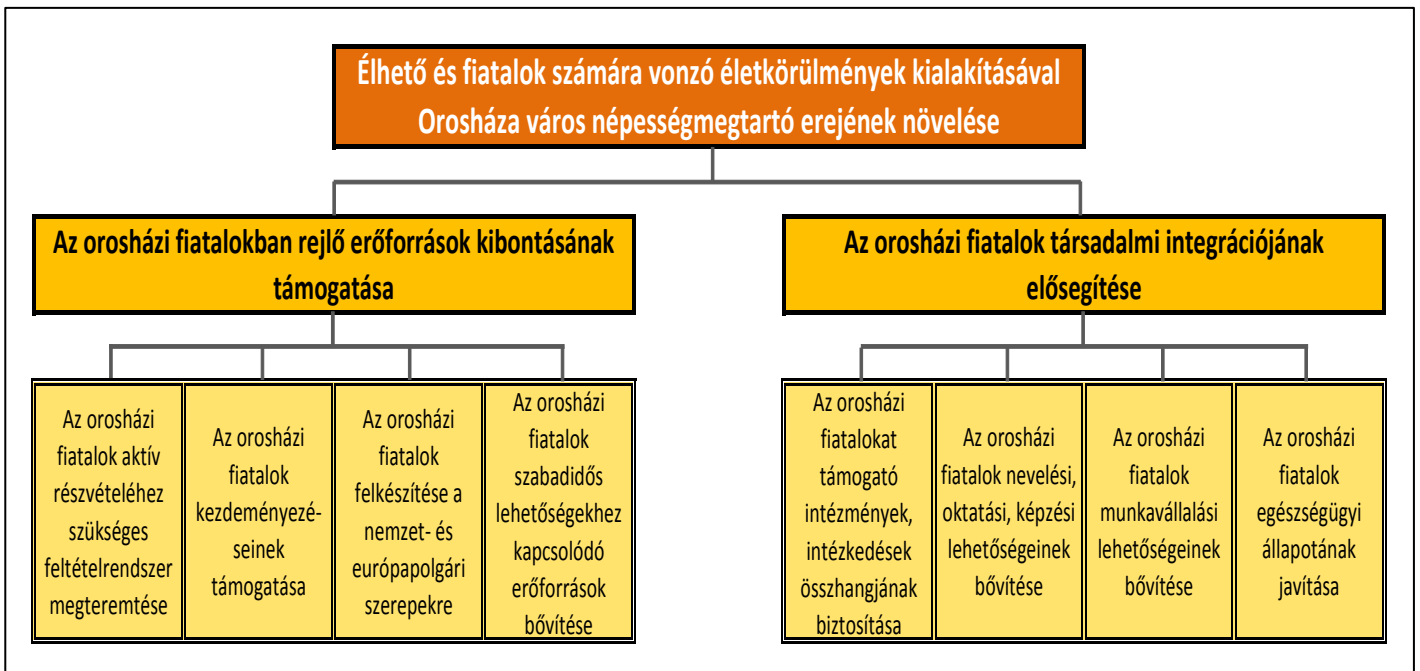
Élhető és fiatalok számára vonzó életkörülmények kialakításával Orosháza város népességmegtartó erejének növelése

Az orosházi fiatalokban rejlő erőforrások kibontásának támogatása

Az orosházi fiatalok társadalmi integrációjának elősegítése

Az orosházi fiatalok aktív részvételéhez szükséges feltételrendszer megteremtése

Az orosházi fiatalok kezdeményezéseinek támogatása

Az orosházi fiatalok felkészítése a nemzet- és európapolgári szerepekre

Az orosházi fiatalok szabadidős lehetőségekhez kapcsolódó erőforrások bővítése

Az orosházi fiatalokat támogató intézmények, intézkedések összhangjának biztosítása

Az orosházi fiatalok nevelési, oktatási, képzési lehetőségeinek bővítése

Az orosházi fiatalok munkavállalási lehetőségeinek bővítése

Az orosházi fiatalok egészségügyi állapotának javítása